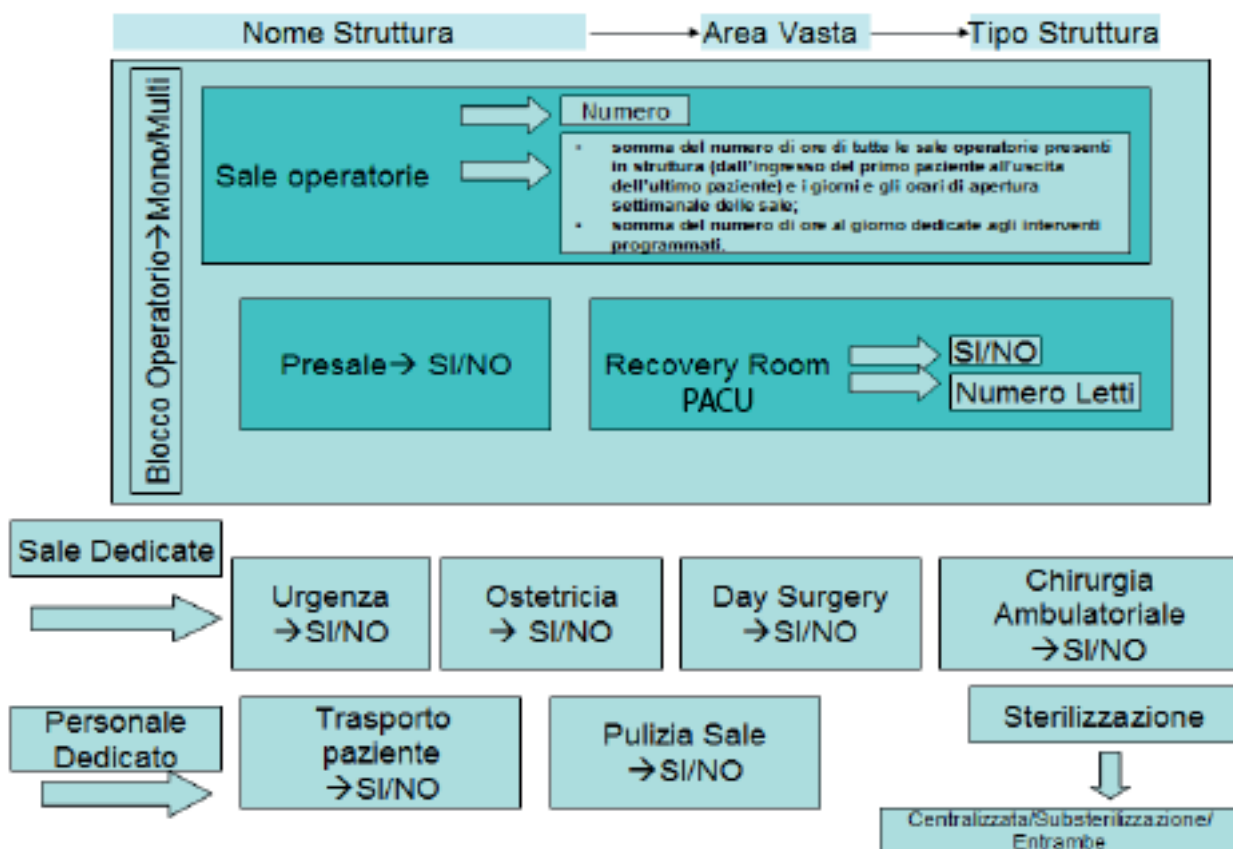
Nome Struttura → Area Vasta → Tipo Struttura

Blocco Operatorio→Mono/Multi

Sale operatorie

Numero

- somma del numero di ore di tutte le sale operatorie presenti in struttura (dall'ingresso del primo paziente all'uscita dell'ultimo paziente) e i giorni e gli orari di apertura settimanale delle sale;
- somma del numero di ore al giorno dedicate agli interventi programmati.

Presale→ SI/NO

Recovery Room PACU

SI/NO

Numero Letti

Sale Dedicate

Urgenza →SI/NO

Ostetricia → SI/NO

Day Surgery →SI/NO

Chirurgia Ambulatoriale →SI/NO

Personale Dedicato

Trasporto paziente →SI/NO

Pulizia Sale →SI/NO

Sterilizzazione

Centralizzata/Substerilizzazione/ Entrambe